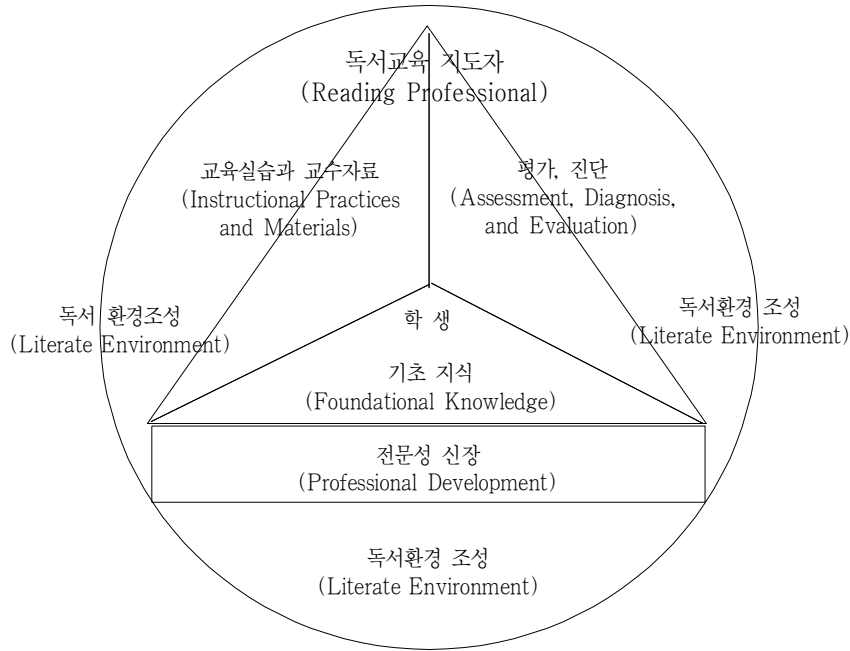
독서교육 지도자
(Reading Professional)

교육실습과 교수자료
(Instructional Practices and Materials)

평가, 진단
(Assessment, Diagnosis, and Evaluation)

독서 환경조성
(Literate Environment)

학 생

독서환경 조성
(Literate Environment)

기초 지식
(Foundational Knowledge)

전문성 신장
(Professional Development)

독서환경 조성
(Literate Environment)